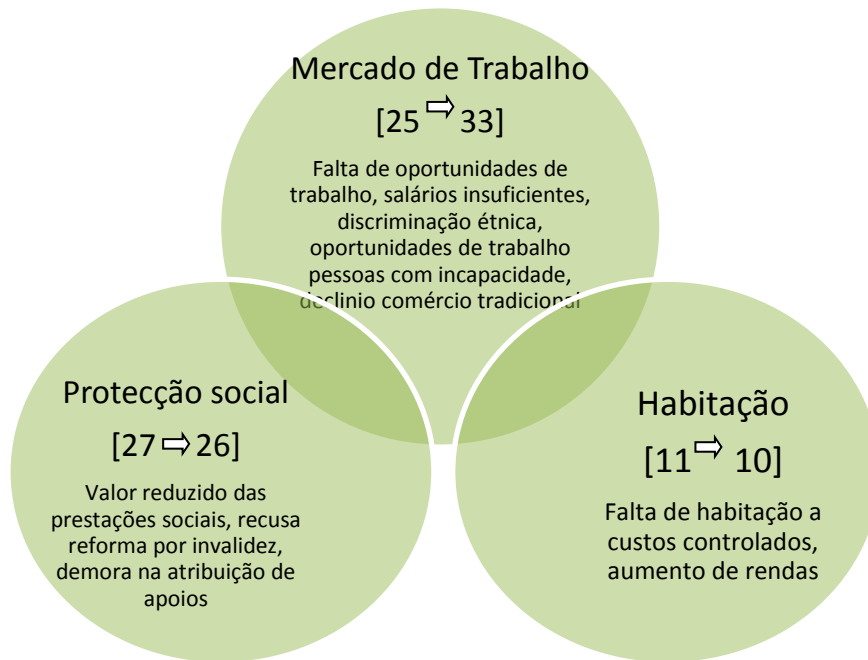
Mercado de Trabalho

[25 ⇨ 33]

Falta de oportunidades de trabalho, salários insuficientes, discriminação étnica, oportunidades de trabalho pessoas com incapacidade, declinio comércio tradicional

Protecção social

[27 ⇨ 26]

Valor reduzido das prestações sociais, recusa reforma por invalidez, demora na atribuição de apoios

Habitação

[11 ⇨ 10]

Falta de habitação a custos controlados, aumento de rendas